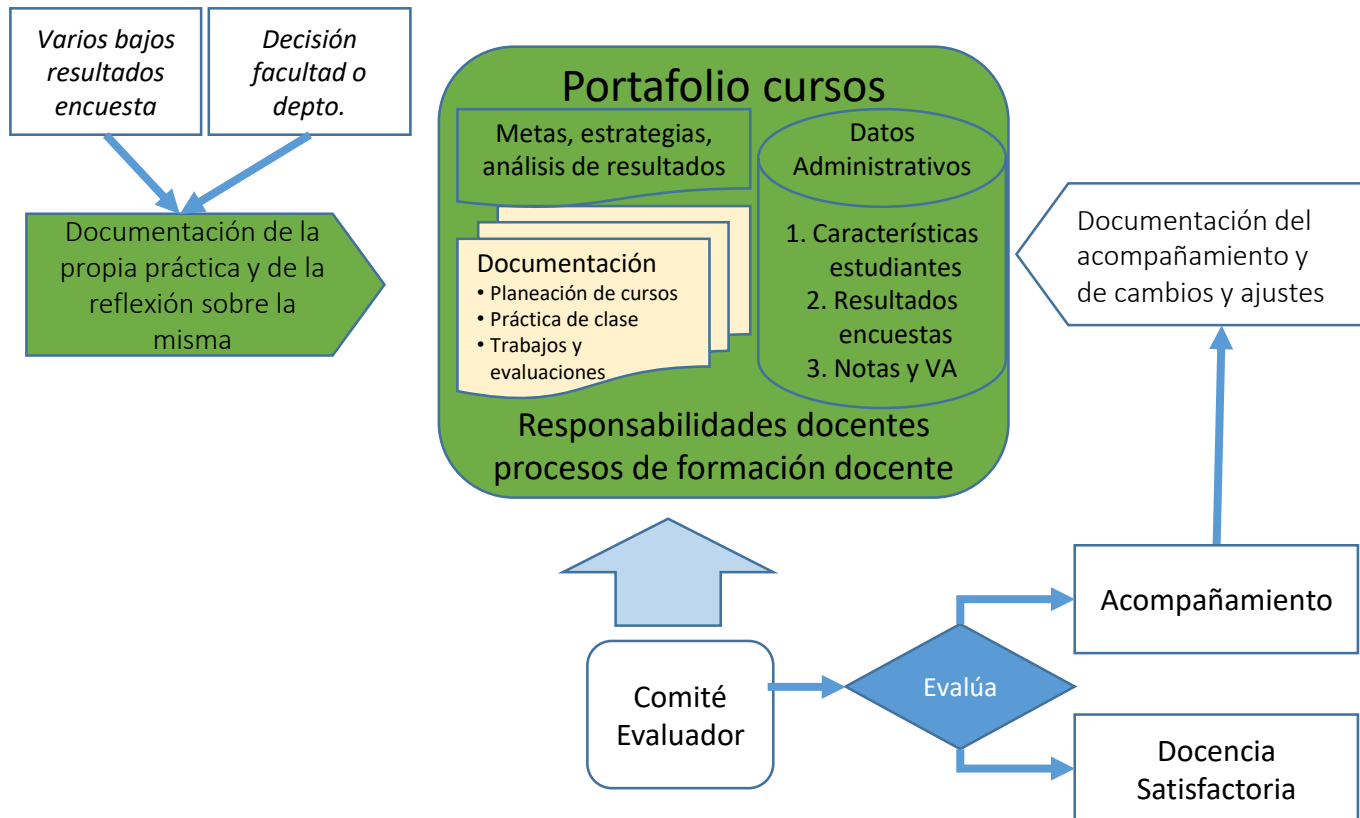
Varios bajos resultados encuesta

Decisión facultad o depto.

Documentación de la propia práctica y de la reflexión sobre la misma

Portafolio cursos

Metas, estrategias, análisis de resultados

Datos Administrativos

1. Características estudiantes
2. Resultados encuestas
3. Notas y VA

Documentación
• Planeación de cursos
• Práctica de clase
• Trabajos y evaluaciones

Responsabilidades docentes procesos de formación docente

Documentación del acompañamiento y de cambios y ajustes

Acompañamiento

Comité Evaluador

Evalúa

Docencia Satisfactoria